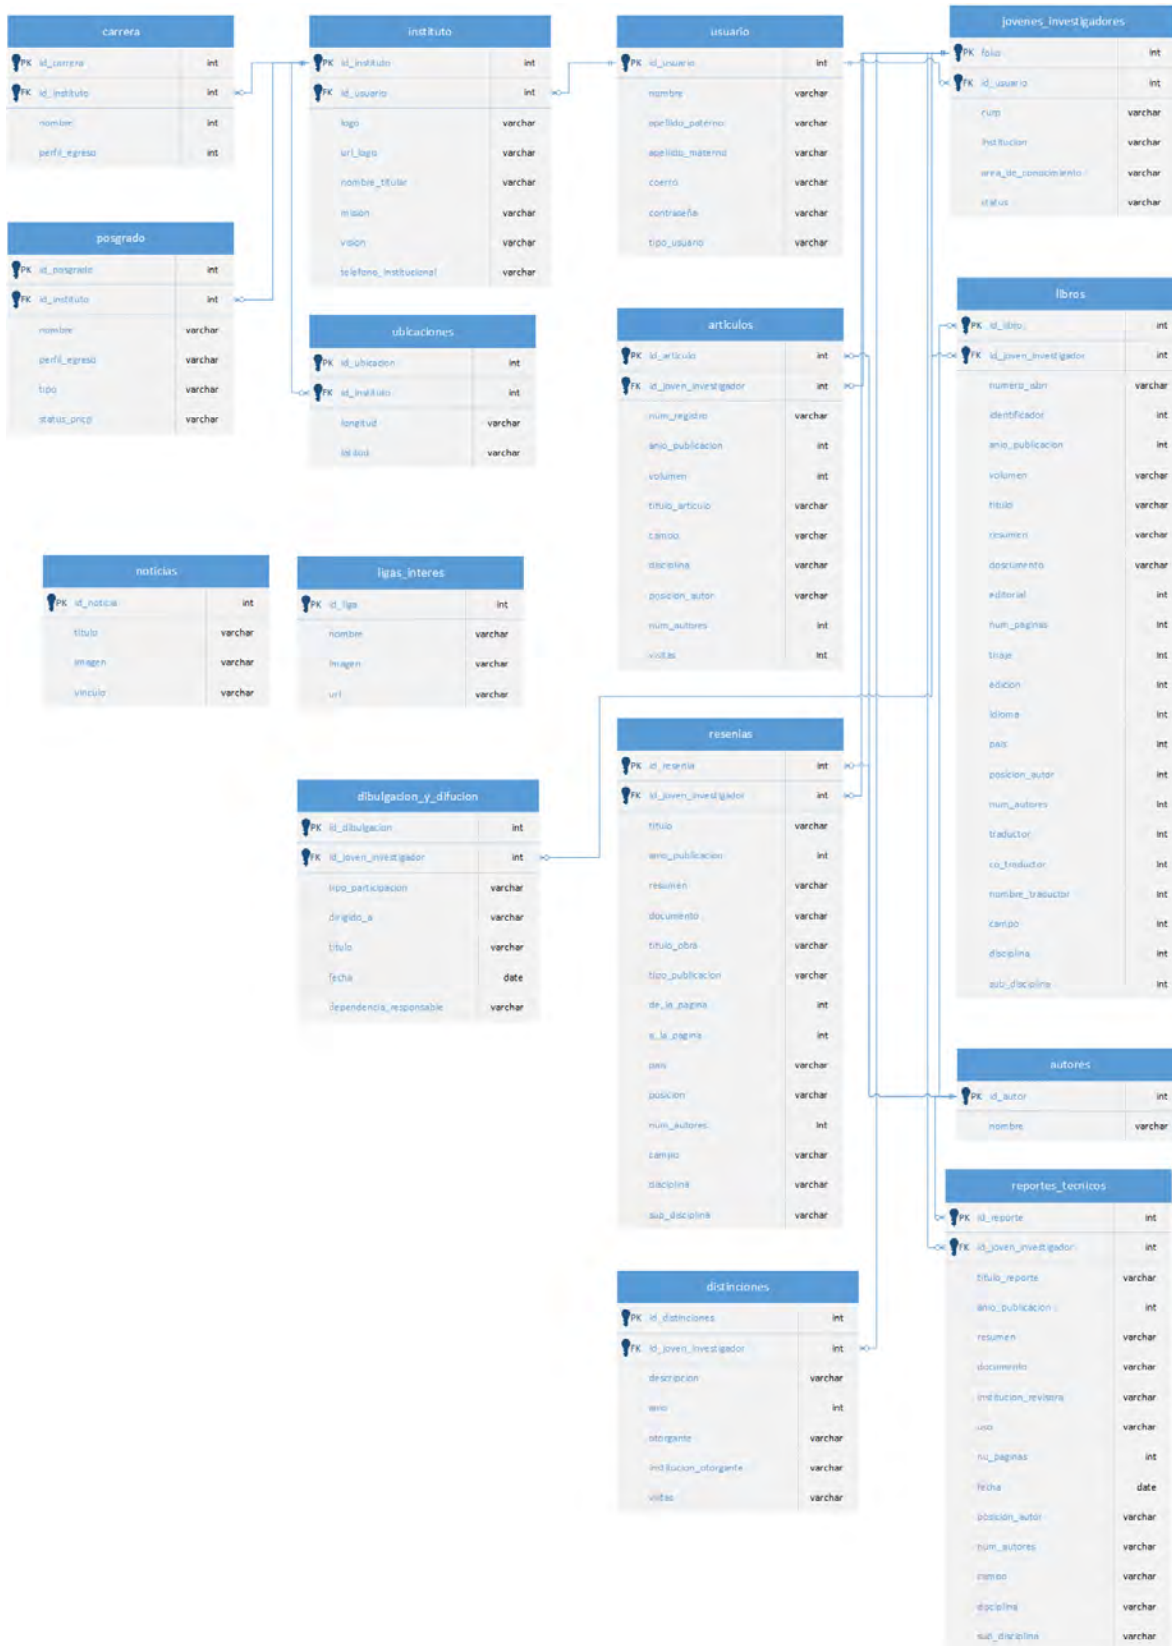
carrera

| | | |
|---|---|---|
| PK | id_carrera | int |
| FK | id_instituto | int |
| | nombre | int |
| | perfil_egreso | int |

posgrado

| | | |
|---|---|---|
| PK | id_posgrado | int |
| FK | id_instituto | int |
| | nombre | varchar |
| | perfil_egreso | varchar |
| | tipo | varchar |
| | status_pncp | varchar |

instituto

| | | |
|---|---|---|
| PK | id_instituto | int |
| FK | id_usuario | int |
| | logo | varchar |
| | url_logo | varchar |
| | nombre_titular | varchar |
| | mision | varchar |
| | vision | varchar |
| | telefono_institucional | varchar |

ubicaciones

| | | |
|---|---|---|
| PK | id_ubicacion | int |
| FK | id_instituto | int |
| | longitud | varchar |
| | latitud | varchar |

usuario

| | | |
|---|---|---|
| PK | id_usuario | int |
| | nombre | varchar |
| | apellido_paterno | varchar |
| | apellido_materno | varchar |
| | correo | varchar |
| | contraseña | varchar |
| | tipo_usuario | varchar |

jovenes_investigadores

| | | |
|---|---|---|
| PK | folio | int |
| FK | id_usuario | int |
| | curp | varchar |
| | institucion | varchar |
| | area_de_conocimiento | varchar |
| | status | varchar |

articulos

| | | |
|---|---|---|
| PK | id_articulo | int |
| FK | id_joven_investigador | int |
| | num_registro | varchar |
| | anio_publicacion | int |
| | volumen | int |
| | titulo_articulo | varchar |
| | campo | varchar |
| | disciplina | varchar |
| | posicion_autor | varchar |
| | num_autores | int |
| | visitas | int |

libros

| | | |
|---|---|---|
| PK | id_libro | int |
| FK | id_joven_investigador | int |
| | numero_isbn | varchar |
| | identificador | int |
| | anio_publicacion | int |
| | volumen | varchar |
| | titulo | varchar |
| | resumen | varchar |
| | documento | varchar |
| | editorial | int |
| | num_paginas | int |
| | tiraje | int |
| | edicion | int |
| | idioma | int |
| | pais | int |
| | posicion_autor | int |
| | num_autores | int |
| | traductor | int |
| | co_traductor | int |
| | nombre_traductor | int |
| | campo | int |
| | disciplina | int |
| | sub_disciplina | int |

noticias

| | | |
|---|---|---|
| PK | id_noticia | int |
| | titulo | varchar |
| | imagen | varchar |
| | vinculo | varchar |

ligas_interes

| | | |
|---|---|---|
| PK | id_liga | int |
| | nombre | varchar |
| | imagen | varchar |
| | url | varchar |

dibulgacion_y_difucion

| | | |
|---|---|---|
| PK | id_dibulgacion | int |
| FK | id_joven_investigador | int |
| | tipo_participacion | varchar |
| | dirigido_a | varchar |
| | titulo | varchar |
| | fecha | date |
| | dependencia_responsable | varchar |

resenias

| | | |
|---|---|---|
| PK | id_resenia | int |
| FK | id_joven_investigador | int |
| | titulo | varchar |
| | anio_publicacion | int |
| | resumen | varchar |
| | documento | varchar |
| | titulo_obra | varchar |
| | tipo_publicacion | varchar |
| | de_la_pagina | int |
| | a_la_pagina | int |
| | pais | varchar |
| | posicion | varchar |
| | num_autores | int |
| | campo | varchar |
| | disciplina | varchar |
| | sub_disciplina | varchar |

autores

| | | |
|---|---|---|
| PK | id_autor | int |
| | nombre | varchar |

reportes_tecnicos

| | | |
|---|---|---|
| PK | id_reporte | int |
| FK | id_joven_investigador | int |
| | titulo_reporte | varchar |
| | anio_publicacion | int |
| | resumen | varchar |
| | documento | varchar |
| | institucion_revisora | varchar |
| | uso | varchar |
| | nu_paginas | int |
| | fecha | date |
| | posicion_autor | varchar |
| | num_autores | varchar |
| | campo | varchar |
| | disciplina | varchar |
| | sub_disciplina | varchar |

distinciones

| | | |
|---|---|---|
| PK | id_distinciones | int |
| FK | id_joven_investigador | int |
| | descripcion | varchar |
| | anio | int |
| | otorgante | varchar |
| | institucion_otorgante | varchar |
| | visitas | varchar |